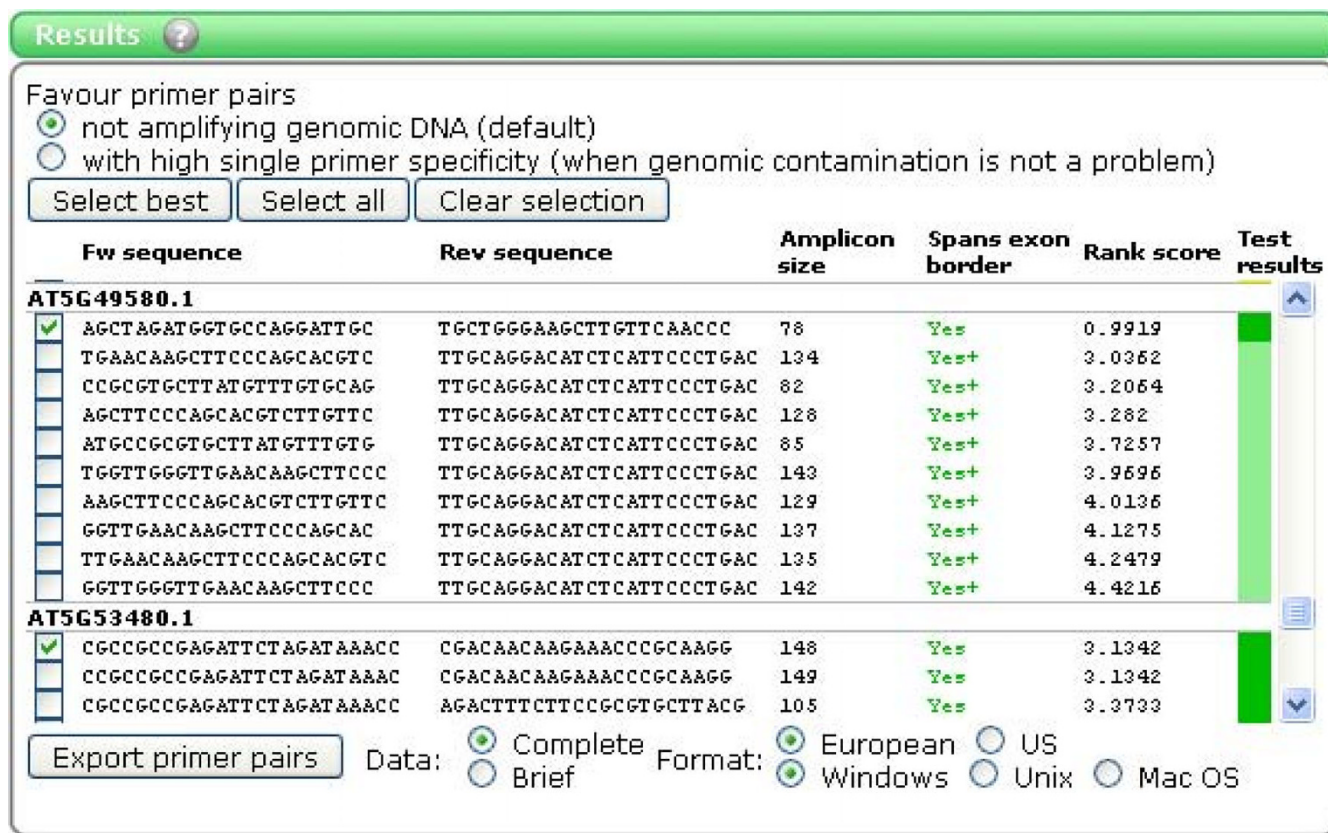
Results

Favour primer pairs
not amplifying genomic DNA (default)
with high single primer specificity (when genomic contamination is not a problem)

Select best | Select all | Clear selection

| | Fw sequence | Rev sequence | Amplicon size | Spans exon border | Rank score | Test results |
|---|---|---|---|---|---|---|
| AT5G49580.1 | | | | | | |
| | AGCTAGATGGTGCCAGGATTGC | TGCTGGGAAGCTTGTTCAACCC | 78 | Yes | 0.9919 | |
| | TGAACAAGCTTCCCAGCACGTC | TTGCAGGACATCTCATTCCCTGAC | 134 | Yes+ | 3.0362 | |
| | CCGCGTGCTTATGTTTGTGCAG | TTGCAGGACATCTCATTCCCTGAC | 82 | Yes+ | 3.2064 | |
| | AGCTTCCCAGCACGTCTTGTTC | TTGCAGGACATCTCATTCCCTGAC | 128 | Yes+ | 3.282 | |
| | ATGCCGCGTGCTTATGTTTGTG | TTGCAGGACATCTCATTCCCTGAC | 85 | Yes+ | 3.7257 | |
| | TGGTTGGGTTGAACAAGCTTCCC | TTGCAGGACATCTCATTCCCTGAC | 143 | Yes+ | 3.9696 | |
| | AAGCTTCCCAGCACGTCTTGTTC | TTGCAGGACATCTCATTCCCTGAC | 129 | Yes+ | 4.0136 | |
| | GGTTGAACAAGCTTCCCAGCAC | TTGCAGGACATCTCATTCCCTGAC | 137 | Yes+ | 4.1275 | |
| | TTGAACAAGCTTCCCAGCACGTC | TTGCAGGACATCTCATTCCCTGAC | 135 | Yes+ | 4.2479 | |
| | GGTTGGGTTGAACAAGCTTCCC | TTGCAGGACATCTCATTCCCTGAC | 142 | Yes+ | 4.4216 | |
| AT5G53480.1 | | | | | | |
| | CGCCGCCGAGATTCTAGATAAACC | CGACAACAAGAAACCCGCAAGG | 148 | Yes | 3.1342 | |
| | CCGCCGCCGAGATTCTAGATAAAC | CGACAACAAGAAACCCGCAAGG | 149 | Yes | 3.1342 | |
| | CGCCGCCGAGATTCTAGATAAACC | AGACTTTCTTCCGCGTGCTTACG | 105 | Yes | 3.3733 | |

Export primer pairs   Data: Complete Brief   Format: European US Windows Unix Mac OS